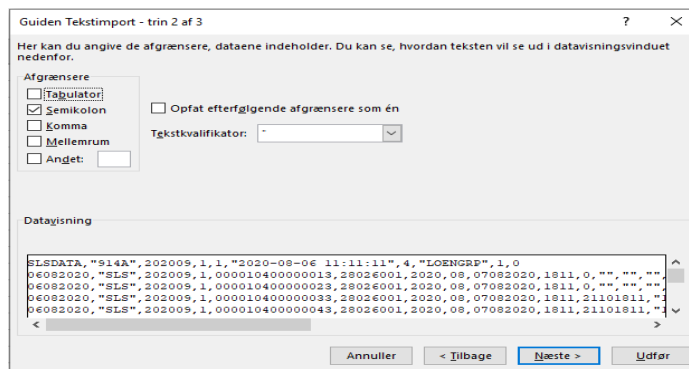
Guiden Tekstimport - trin 2 af 3

?

×

Her kan du angive de afgrænsere, dataene indeholder. Du kan se, hvordan teksten vil se ud i datavisningsvinduet nedenfor.

Afgrænsere

Tabulator

Semikolon

Komma

Mellemrum

Andet:

Opfat efterfølgende afgrænsere som én

Tekstkvalifikator: "

Datavisning

SLSDATA,"914A",202009,1,1,"2020-08-06 11:11:11",4,"LOENGRP",1,0
06082020,"SLS",202009,1,000010400000013,28026001,2020,08,07082020,1811,0,"","",
06082020,"SLS",202009,1,000010400000023,28026001,2020,08,07082020,1811,0,"","",
06082020,"SLS",202009,1,000010400000033,28026001,2020,08,07082020,1811,21101811,"
06082020,"SLS",202009,1,000010400000043,28026001,2020,08,07082020,1811,21101811,"

Annuller

< Tilbage

Næste >

Udfør